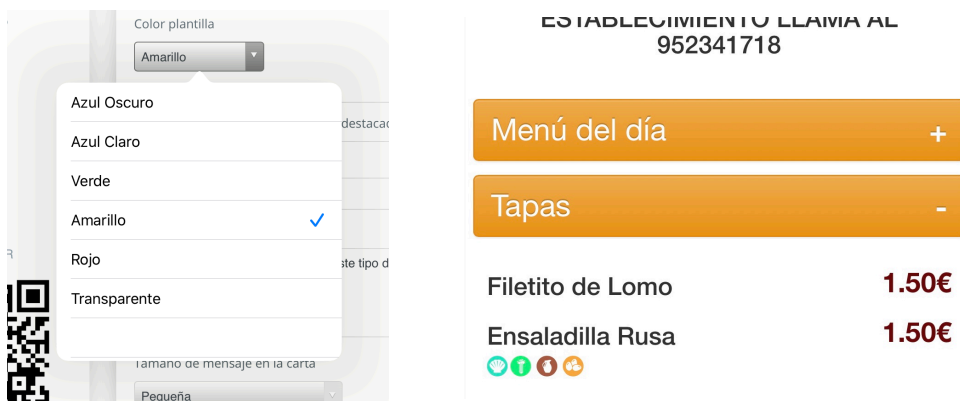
Color plantilla

Amarillo

Azul Oscuro

Azul Claro

Verde

Amarillo

Rojo

Transparente

destacad

ste tipo d

Tamaño de mensaje en la carta

Pequeña

ESTABLECIMIENTO LLAMA AL 952341718

Menú del día +

Tapas -

Filetito de Lomo 1.50€

Ensaladilla Rusa 1.50€